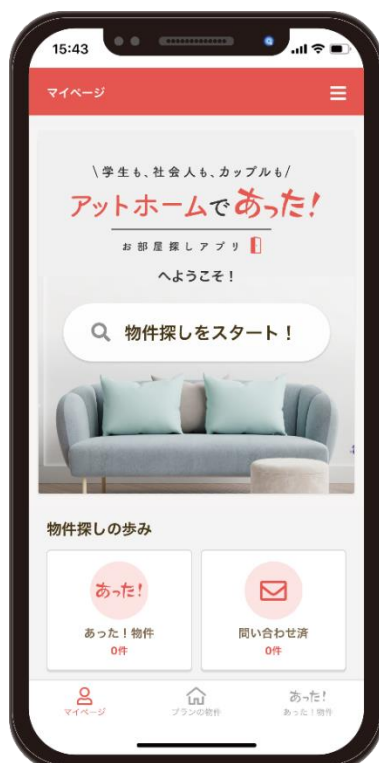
15:43

マイページ

\学生も、社会人も、カップルも/
アットホームであった!
お部屋探しアプリ
へようこそ!

物件探しをスタート!

物件探しの歩み

あった!
あった!物件
0件

問い合わせ済
0件

マイページ
プランの物件
あった!
あった!物件